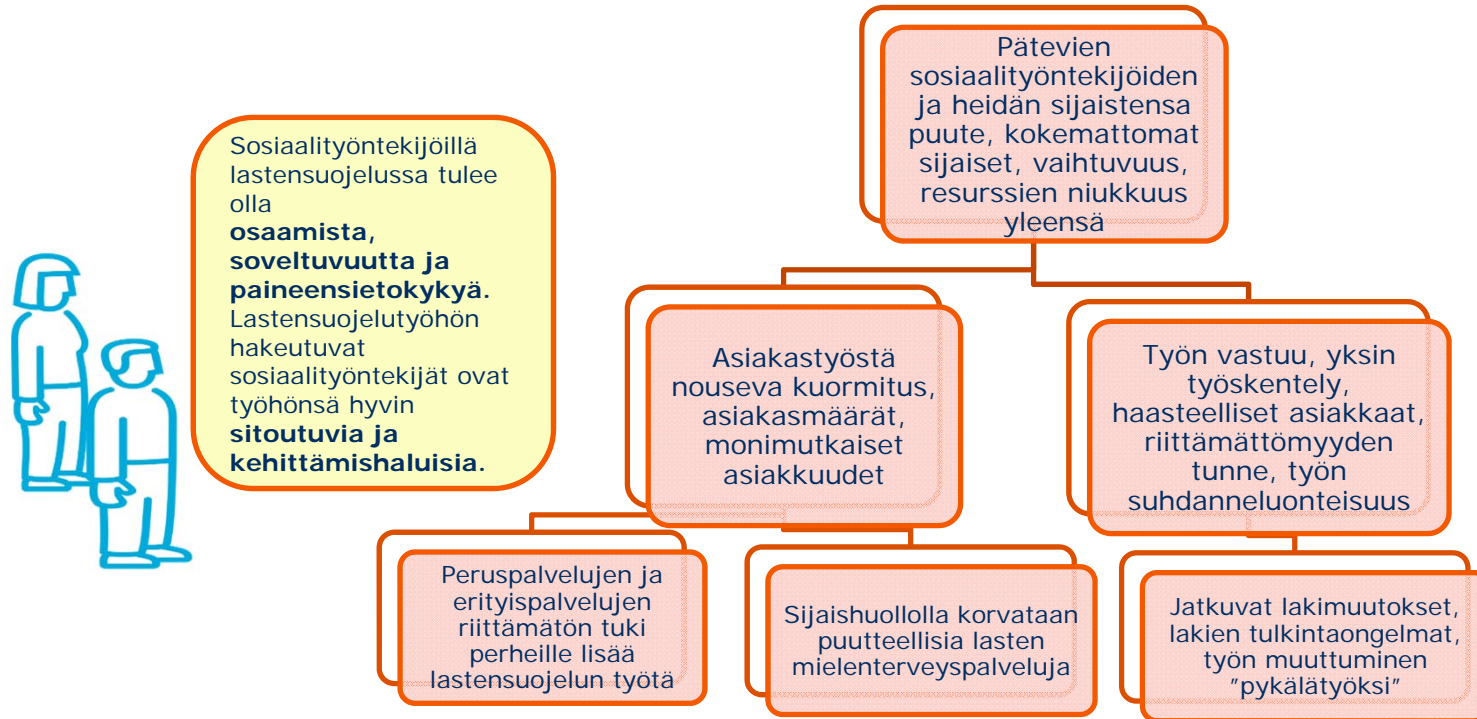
Sosiaalityöntekijöillä lastensuojelussa tulee olla **osaamista, soveltuvuutta ja paineensietokykyä.** Lastensuojelutyöhön hakeutuvat sosiaalityöntekijät ovat työhönsä hyvin **sitoutuvia ja kehittämishaluisia.**

Pätevien sosiaalityöntekijöiden ja heidän sijaistensa puute, kokemattomat sijaiset, vaihtuvuus, resurssien niukkuus yleensä

Asiakastyöstä nouseva kuormitus, asiakasmäärät, monimutkaiset asiakkuudet

Työn vastuu, yksin työskentely, haasteelliset asiakkaat, riittämättömyyden tunne, työn suhdanneluonteisuus

Peruspalvelujen ja erityispalvelujen riittämätön tuki perheille lisää lastensuojelun työtä

Sijaishuollolla korvataan puutteellisia lasten mielenterveyspalveluja

Jatkuvat lakimuutokset, lakien tulkintaongelmat, työn muuttuminen "pykälätyöksi"